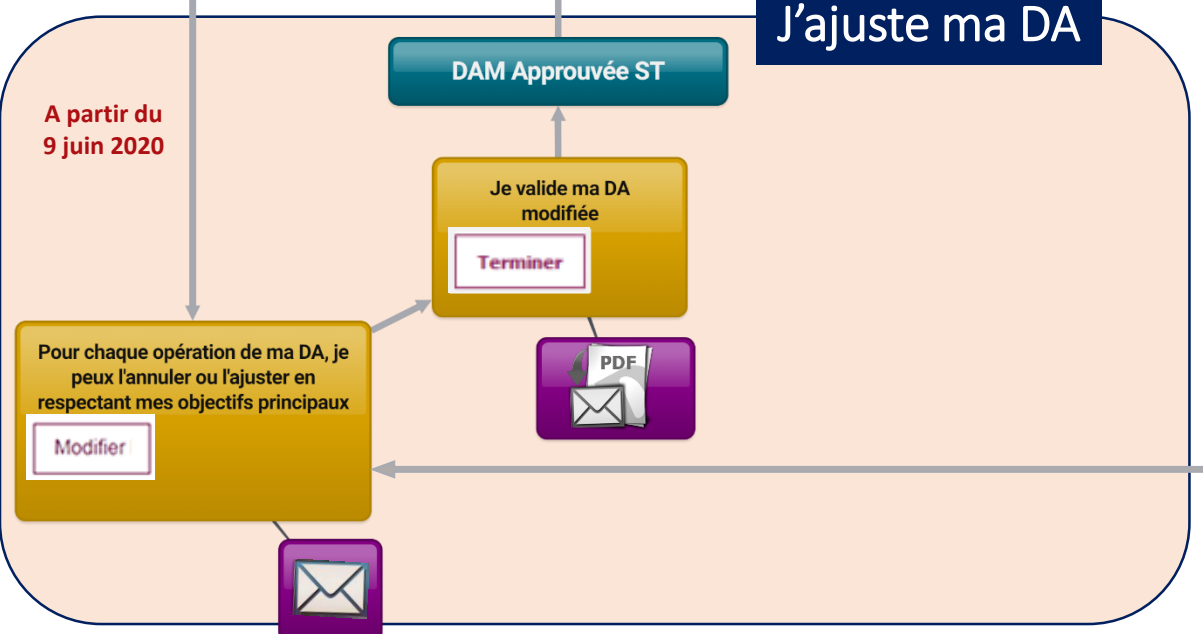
J’ajuste ma DA

DAM Approuvée ST

A partir du 9 juin 2020

Je valide ma DA modifiée

Terminer

PDF

Pour chaque opération de ma DA, je peux l'annuler ou l'ajuster en respectant mes objectifs principaux

Modifier